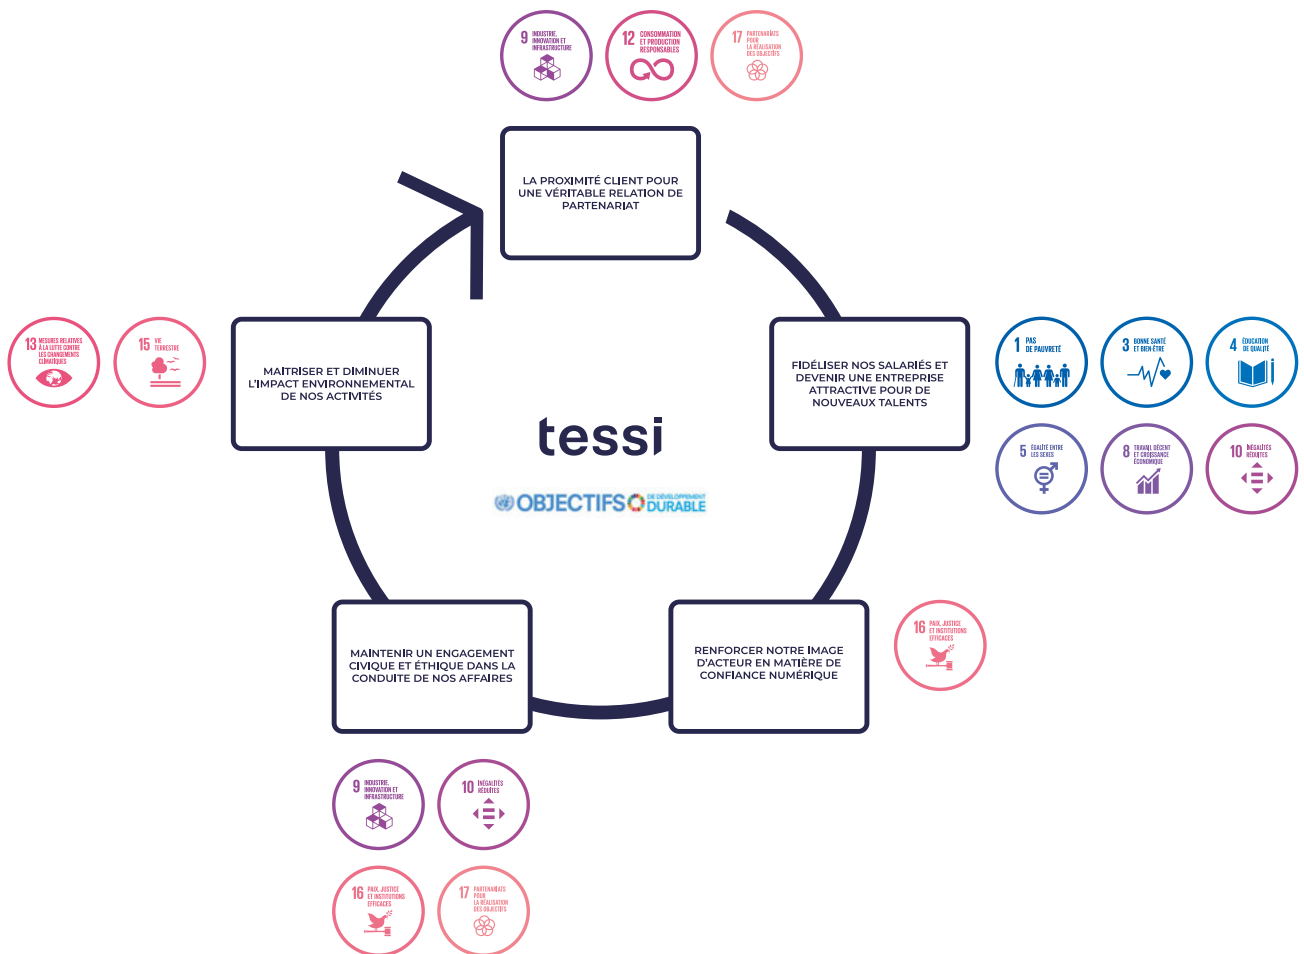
9 INDUSTRIE, INNOVATION ET INFRASTRUCTURE

12 CONSOMMATION ET PRODUCTION RESPONSABLES

17 PARTENARIATS POUR LA RÉALISATION DES OBJECTIFS

LA PROXIMITÉ CLIENT POUR UNE VÉRITABLE RELATION DE PARTENARIAT

13 MESURES RELATIVES À LA LUTTE CONTRE LES CHANGEMENTS CLIMATIQUES

15 VIE TERRESTRE

MAITRISER ET DIMINUER L'IMPACT ENVIRONNEMENTAL DE NOS ACTIVITÉS

tessi

OBJECTIFS DE DÉVELOPPEMENT DURABLE

FIDÉLISER NOS SALARIÉS ET DEVENIR UNE ENTREPRISE ATTRACTIVE POUR DE NOUVEAUX TALENTS

1 PAS DE PAUVRETÉ

3 BONNE SANTÉ ET BIEN-ÊTRE

4 ÉDUCATION DE QUALITÉ

5 ÉGALITÉ ENTRE LES SEXES

8 TRAVAIL DÉCENT ET CROISSANCE ÉCONOMIQUE

10 INÉGALITÉS RÉDUITES

16 PAIX, JUSTICE ET INSTITUTIONS EFFICACES

RENFORCER NOTRE IMAGE D'ACTEUR EN MATIÈRE DE CONFIANCE NUMÉRIQUE

MAINTENIR UN ENGAGEMENT CIVIQUE ET ÉTHIQUE DANS LA CONDUITE DE NOS AFFAIRES

9 INDUSTRIE, INNOVATION ET INFRASTRUCTURE

10 INÉGALITÉS RÉDUITES

16 PAIX, JUSTICE ET INSTITUTIONS EFFICACES

17 PARTENARIATS POUR LA RÉALISATION DES OBJECTIFS